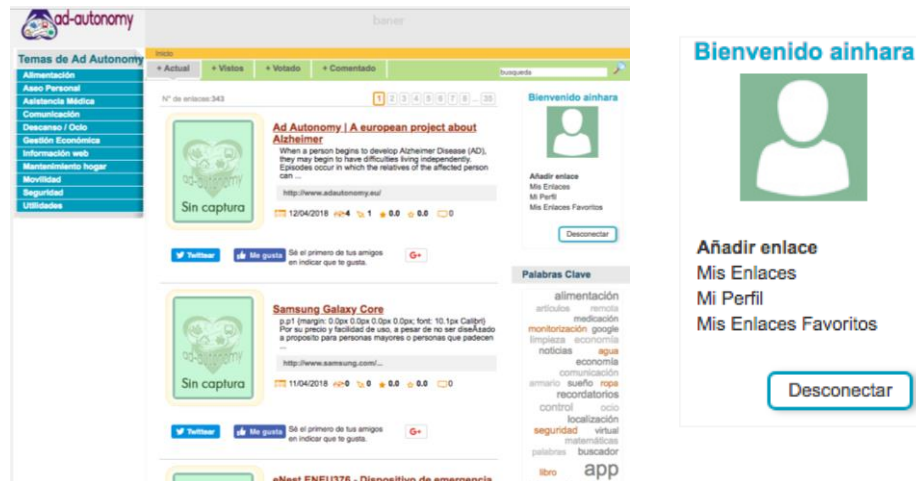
ad-autonomy

baner

Temas de Ad Autonomy
Alimentación
Aseo Personal
Asistencia Médica
Comunicación
Descanso / Ocio
Gestión Económica
Información web
Mantenimiento hogar
Movilidad
Seguridad
Utilidades

Inicio
+ Actual
+ Vistos
+ Votado
+ Comentado
busqueda

Nº de enlaces:343
1 2 3 4 5 6 7 8 ... 35

ad-autonomy
Sin captura

Ad Autonomy | A european project about Alzheimer
When a person begins to develop Alzheimer Disease (AD), they may begin to have difficulties living independently. Episodes occur in which the relatives of the affected person can ...
http://www.adautonomy.eu/
12/04/2018 4 1 0.0 0.0 0
Twittear
Me gusta
Sé el primero de tus amigos en indicar que te gusta.
G+

ad-autonomy
Sin captura

Samsung Galaxy Core
p.p1 {margin: 0.0px 0.0px 0.0px 0.0px; font: 10.1px Calibri} Por su precio y facilidad de uso, a pesar de no ser diseÃ±ado a proposito para personas mayores o personas que padecen ...
http://www.samsung.com/...
11/04/2018 0 0 0.0 0.0 0
Twittear
Me gusta
Sé el primero de tus amigos en indicar que te gusta.
G+

eNest ENEU376 - Dispositivo de emergencia

Bienvenido ainhara
Añadir enlace
Mis Enlaces
Mi Perfil
Mis Enlaces Favoritos
Desconectar

Palabras Clave
alimentación
artículos remota
medicación
monitorización google
limpieza economía
noticias agua
economía
comunicación
armario sueño ropa
recordatorios
control ocio
localización
seguridad virtual
matemáticas
palabras buscador
libro app

Bienvenido ainhara
Añadir enlace
Mis Enlaces
Mi Perfil
Mis Enlaces Favoritos
Desconectar